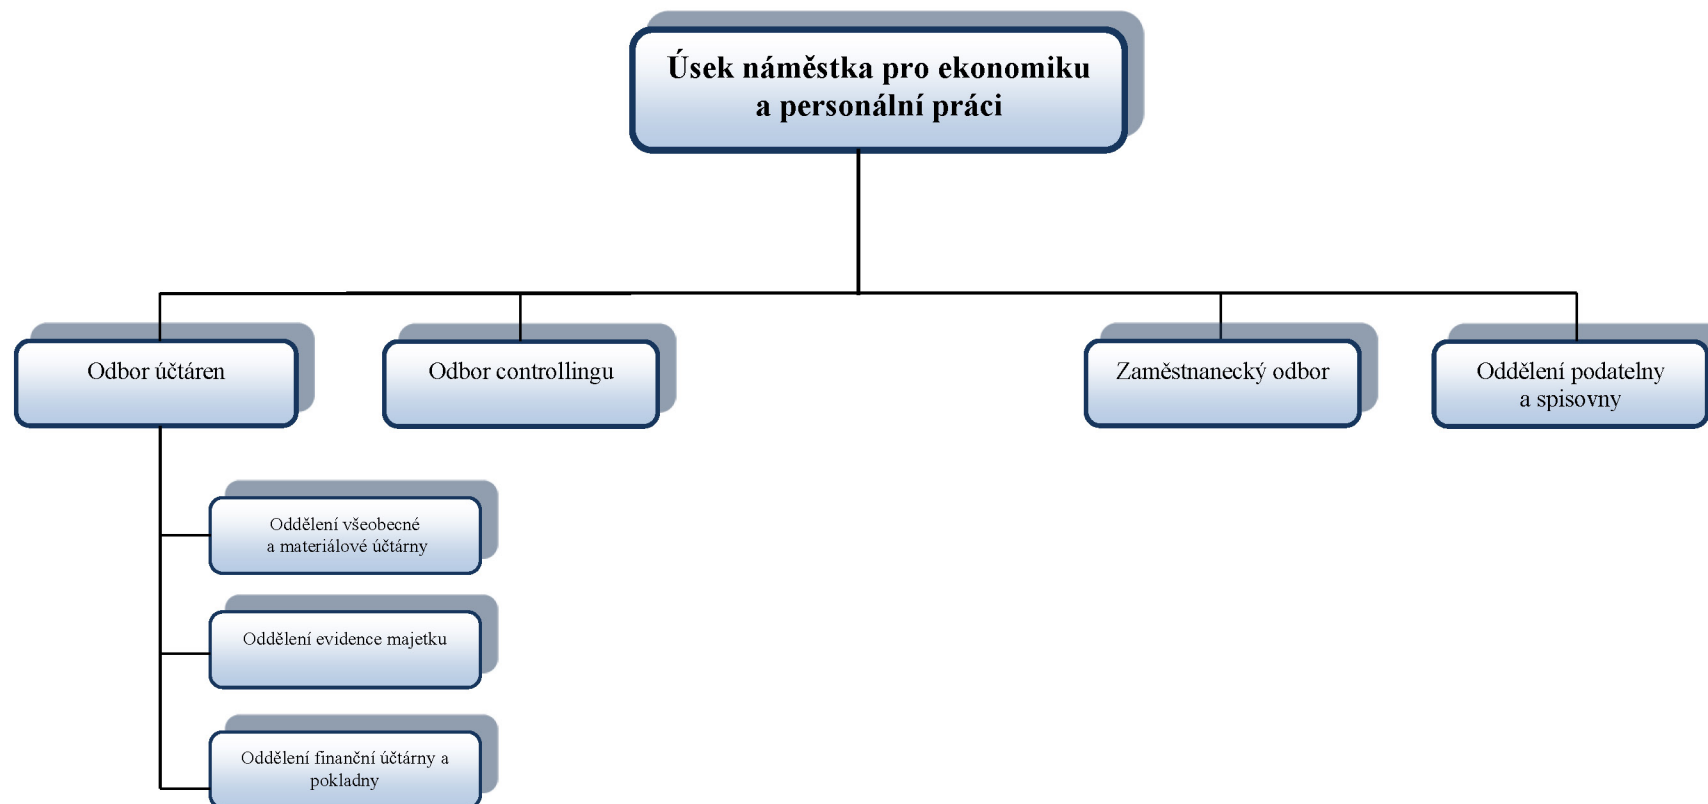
Úsek náměstka pro ekonomiku a personální práci

Odbor účtáren

Odbor controllingu

Zaměstnanecký odbor

Oddělení podatelny a spisovny

Oddělení všeobecné a materiálové účtárny

Oddělení evidence majetku

Oddělení finanční účtárny a pokladny